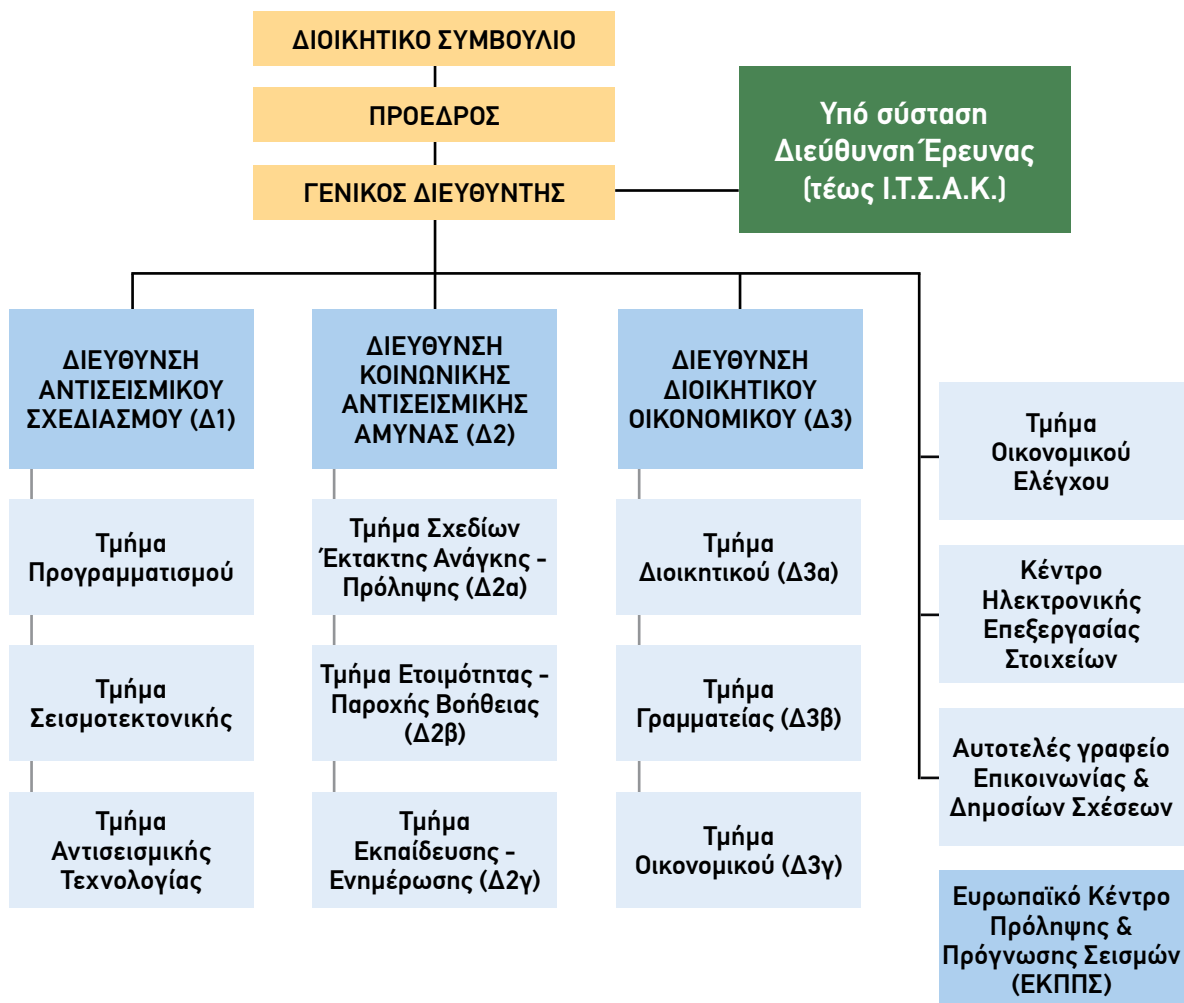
ΔΙΟΙΚΗΤΙΚΟ ΣΥΜΒΟΥΛΙΟ

ΠΡΟΕΔΡΟΣ

ΓΕΝΙΚΟΣ ΔΙΕΥΘΥΝΤΗΣ

Υπό σύσταση Διεύθυνση Έρευνας (τέως Ι.Τ.Σ.Α.Κ.)

ΔΙΕΥΘΥΝΣΗ ΑΝΤΙΣΕΙΣΜΙΚΟΥ ΣΧΕΔΙΑΣΜΟΥ (Δ1)

Τμήμα Προγραμματισμού

Τμήμα Σεισμοτεκτονικής

Τμήμα Αντισεισμικής Τεχνολογίας

ΔΙΕΥΘΥΝΣΗ ΚΟΙΝΩΝΙΚΗΣ ΑΝΤΙΣΕΙΣΜΙΚΗΣ ΑΜΥΝΑΣ (Δ2)

Τμήμα Σχεδίων Έκτακτης Ανάγκης - Πρόληψης (Δ2α)

Τμήμα Ετοιμότητας - Παροχής Βοήθειας (Δ2β)

Τμήμα Εκπαίδευσης - Ενημέρωσης (Δ2γ)

ΔΙΕΥΘΥΝΣΗ ΔΙΟΙΚΗΤΙΚΟΥ ΟΙΚΟΝΟΜΙΚΟΥ (Δ3)

Τμήμα Διοικητικού (Δ3α)

Τμήμα Γραμματείας (Δ3β)

Τμήμα Οικονομικού (Δ3γ)

Τμήμα Οικονομικού Ελέγχου

Κέντρο Ηλεκτρονικής Επεξεργασίας Στοιχείων

Αυτοτελές γραφείο Επικοινωνίας & Δημοσίων Σχέσεων

Ευρωπαϊκό Κέντρο Πρόληψης & Πρόγνωσης Σεισμών (ΕΚΠΠΣ)